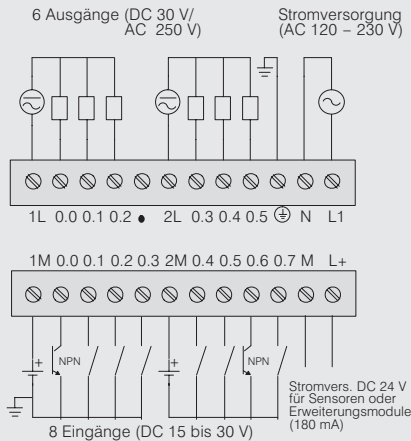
6 Ausgänge (DC 30 V/ AC 250 V)

Stromversorgung (AC 120 – 230 V)

1L 0.0 0.1 0.2 ● 2L 0.3 0.4 0.5 ⏚ N L1

1M 0.0 0.1 0.2 0.3 2M 0.4 0.5 0.6 0.7 M L+

+ NPN + NPN

Stromvers. DC 24 V für Sensoren oder Erweiterungsmodule (180 mA)

8 Eingänge (DC 15 bis 30 V)